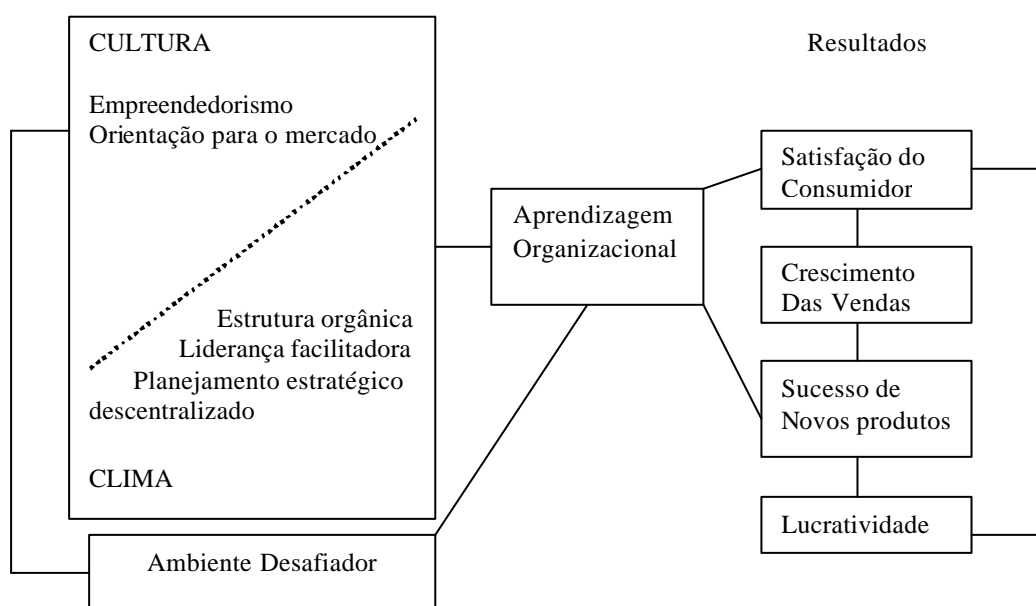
CULTURA

Empreendedorismo
Orientação para o mercado

Estrutura orgânica
Liderança facilitadora
Planejamento estratégico descentralizado

CLIMA

Ambiente Desafiador

Aprendizagem Organizacional

Resultados

Satisfação do Consumidor

Crescimento Das Vendas

Sucesso de Novos produtos

Lucratividade